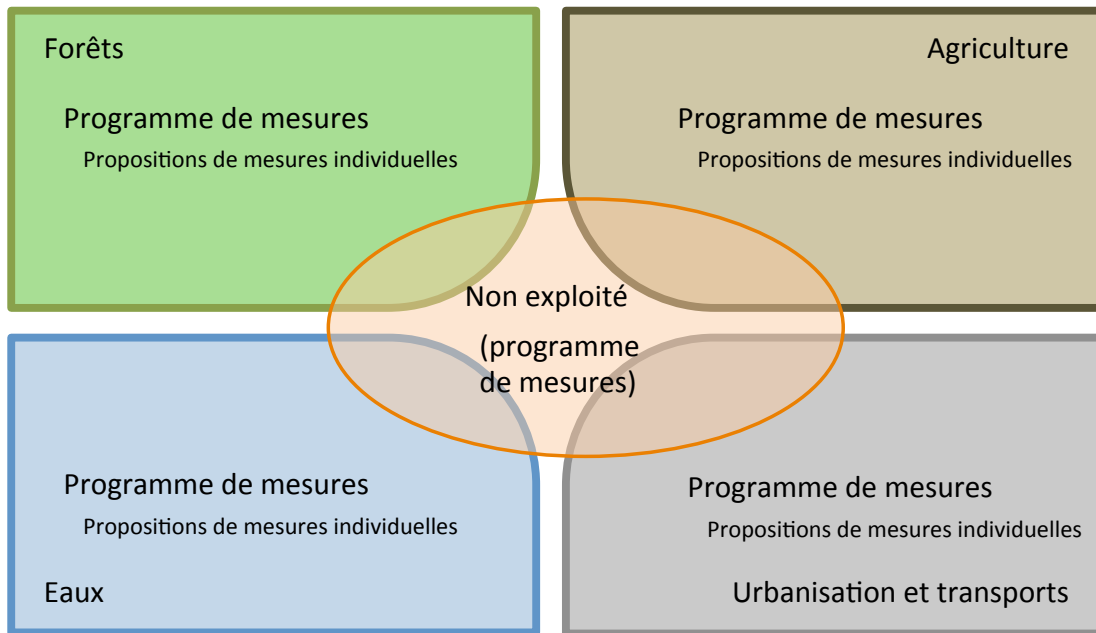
Forêts

Programme de mesures

Propositions de mesures individuelles

Agriculture

Programme de mesures

Propositions de mesures individuelles

Non exploité

(programme de mesures)

Programme de mesures

Propositions de mesures individuelles

Eaux

Programme de mesures

Propositions de mesures individuelles

Urbanisation et transports